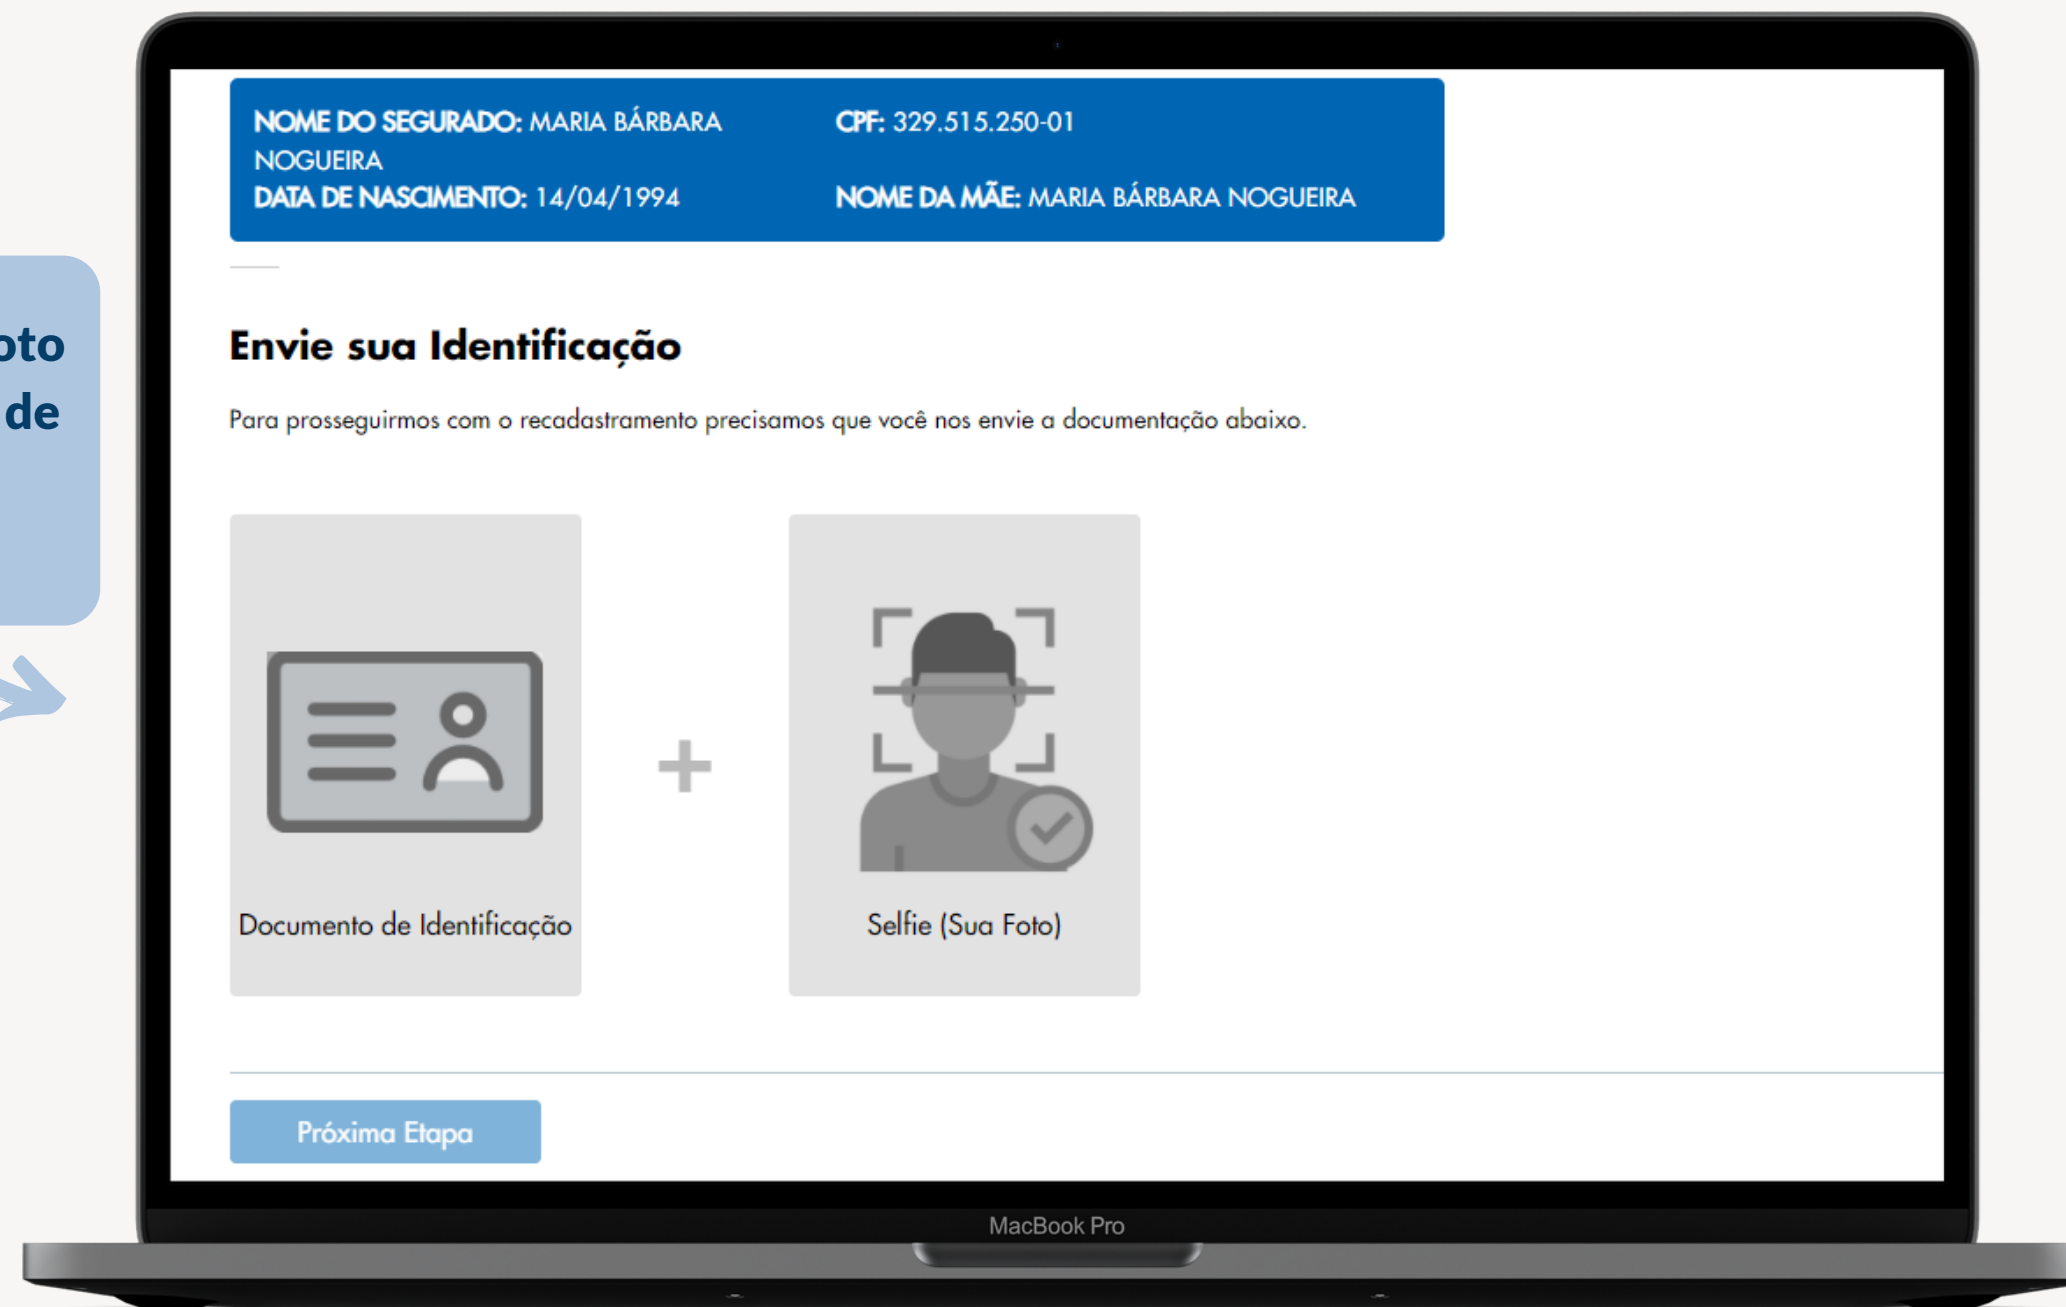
oto
de

NOME DO SEGURADO: MARIA BÁRBARA NOGUEIRA
CPF: 329.515.250-01
DATA DE NASCIMENTO: 14/04/1994
NOME DA MÃE: MARIA BÁRBARA NOGUEIRA

Envie sua Identificação

Para prosseguirmos com o recadastramento precisamos que você nos envie a documentação abaixo.

Documento de Identificação

+

Selfie (Sua Foto)

Próxima Etapa

MacBook Pro